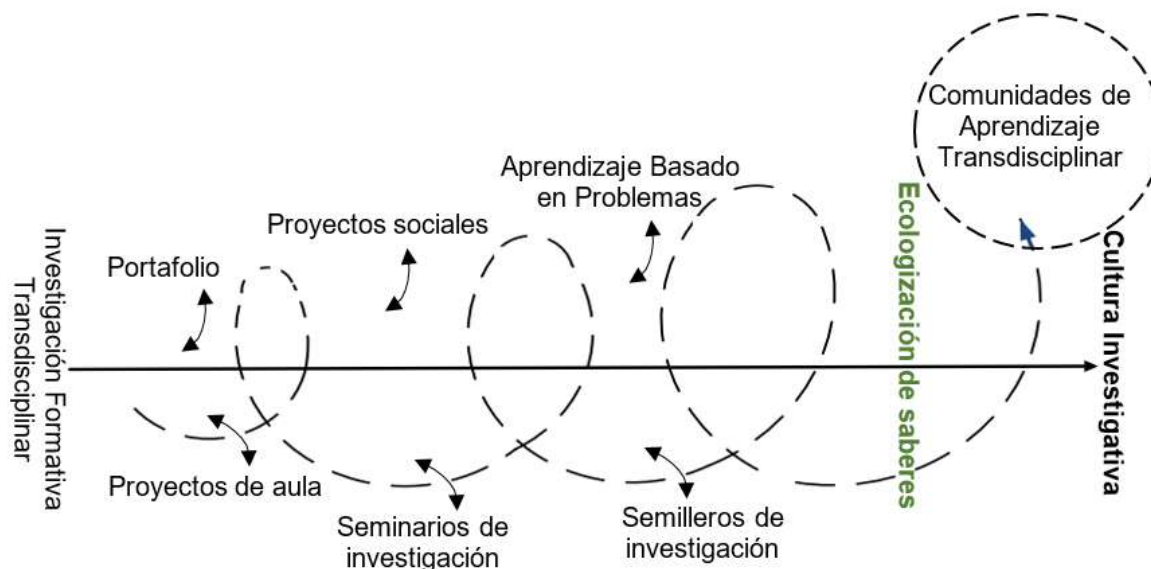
Investigación Formativa Transdisciplinar

Portafolio

Proyectos sociales

Aprendizaje Basado en Problemas

Comunidades de Aprendizaje Transdisciplinar

Ecologización de saberes

Cultura Investigativa

Proyectos de aula

Seminarios de investigación

Semilleros de investigación